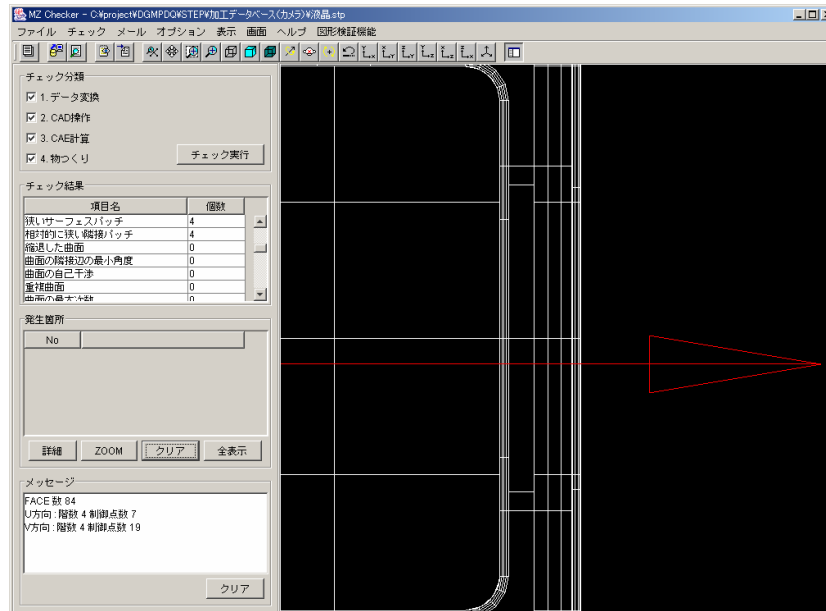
MZ Checker - C:¥project¥DGMPDQ¥STEP¥加工データベース(カメラ)¥液晶.stp

ファイル チェック メール オプション 表示 画面 ヘルプ 図形検証機能

チェック分類

☑ 1. データ変換

☑ 2. CAD操作

☑ 3. CAE計算

☑ 4. 物つくり

チェック実行

チェック結果

| 項目名 | 個数 |
|---|---|
| 狭いサーフェスパッチ | 4 |
| 相対的に狭い隣接パッチ | 4 |
| 縮退した曲面 | 0 |
| 曲面の隣接辺の最小角度 | 0 |
| 曲面の自己干渉 | 0 |
| 重複曲面 | 0 |
| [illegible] | 0 |

発生箇所

No

詳細 ZOOM クリア 全表示

メッセージ

FACE 数 84
U方向 : 階数 4 制御点数 7
V方向 : 階数 4 制御点数 19

クリア